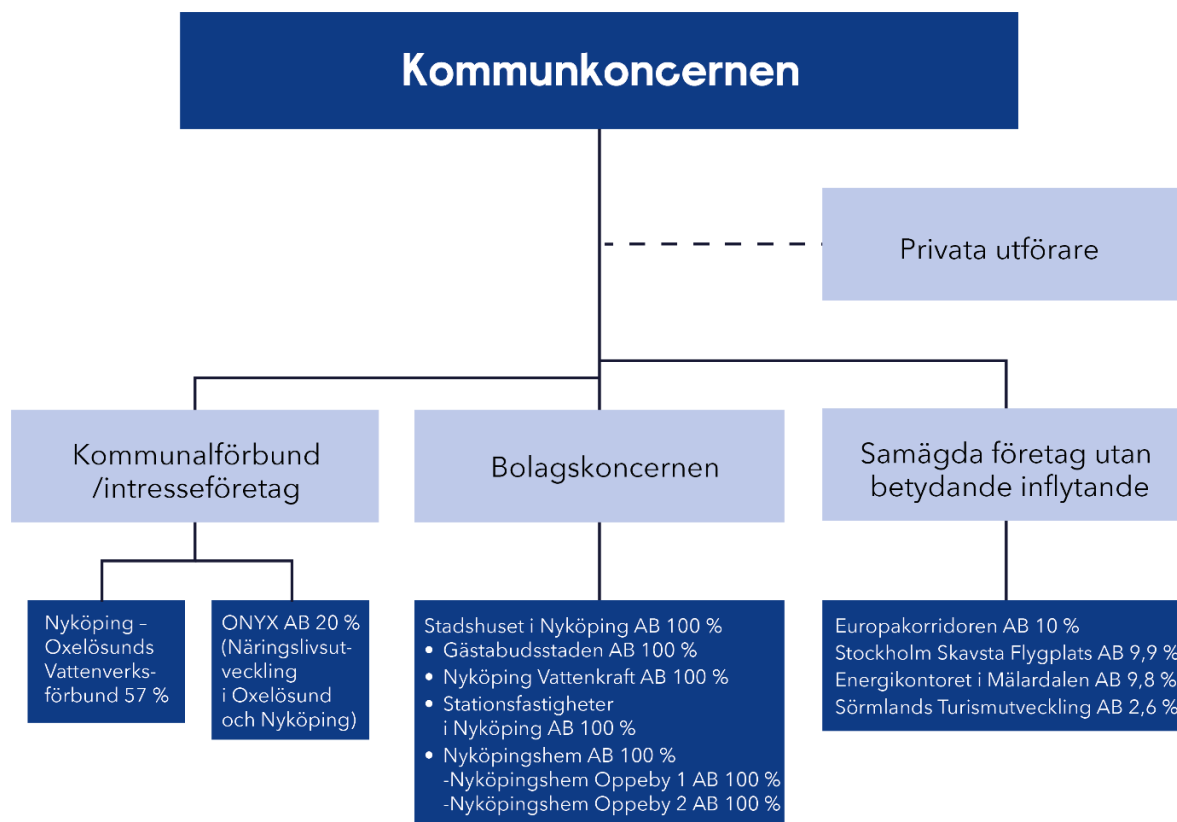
Kommunkoncernen

Privata utförare

Kommunalförbund /intresseföretag

Bolagskoncernen

Samägda företag utan betydande inflytande

Nyköping – Oxelösunds Vattenverksförbund 57 %

ONYX AB 20 % (Näringslivsutveckling i Oxelösund och Nyköping)

Stadshuset i Nyköping AB 100 %
• Gästabudsstaden AB 100 %
• Nyköping Vattenkraft AB 100 %
• Stationsfastigheter i Nyköping AB 100 %
• Nyköpingshem AB 100 %
-Nyköpingshem Oppeby 1 AB 100 %
-Nyköpingshem Oppeby 2 AB 100 %

Europakorridoren AB 10 %
Stockholm Skavsta Flygplats AB 9,9 %
Energikontoret i Mälardalen AB 9,8 %
Sörmlands Turismutveckling AB 2,6 %